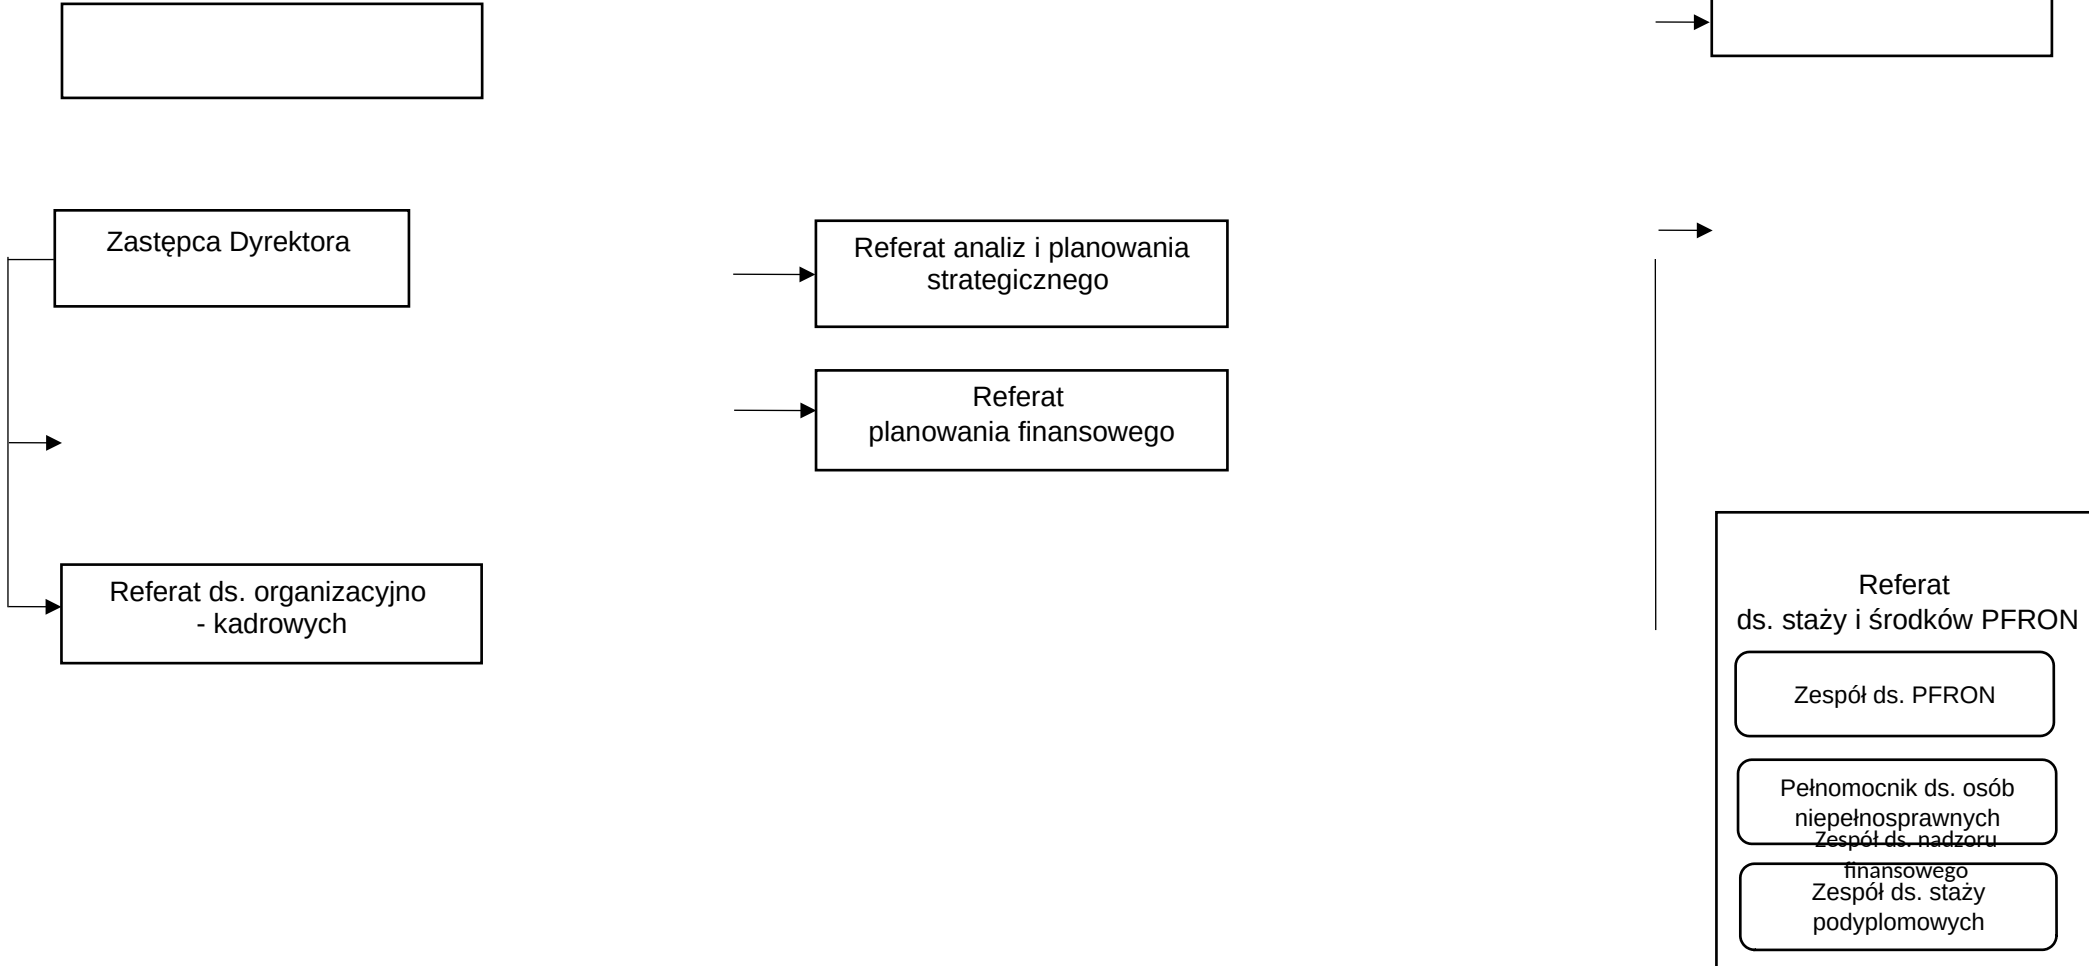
Zastępca Dyrektora

Referat analiz i planowania strategicznego

Referat planowania finansowego

Referat ds. organizacyjno - kadrowych

Referat ds. staży i środków PFRON

Zespół ds. PFRON

Pełnomocnik ds. osób niepełnosprawnych

Zespół ds. nadzoru finansowego

Zespół ds. staży podyplomowych